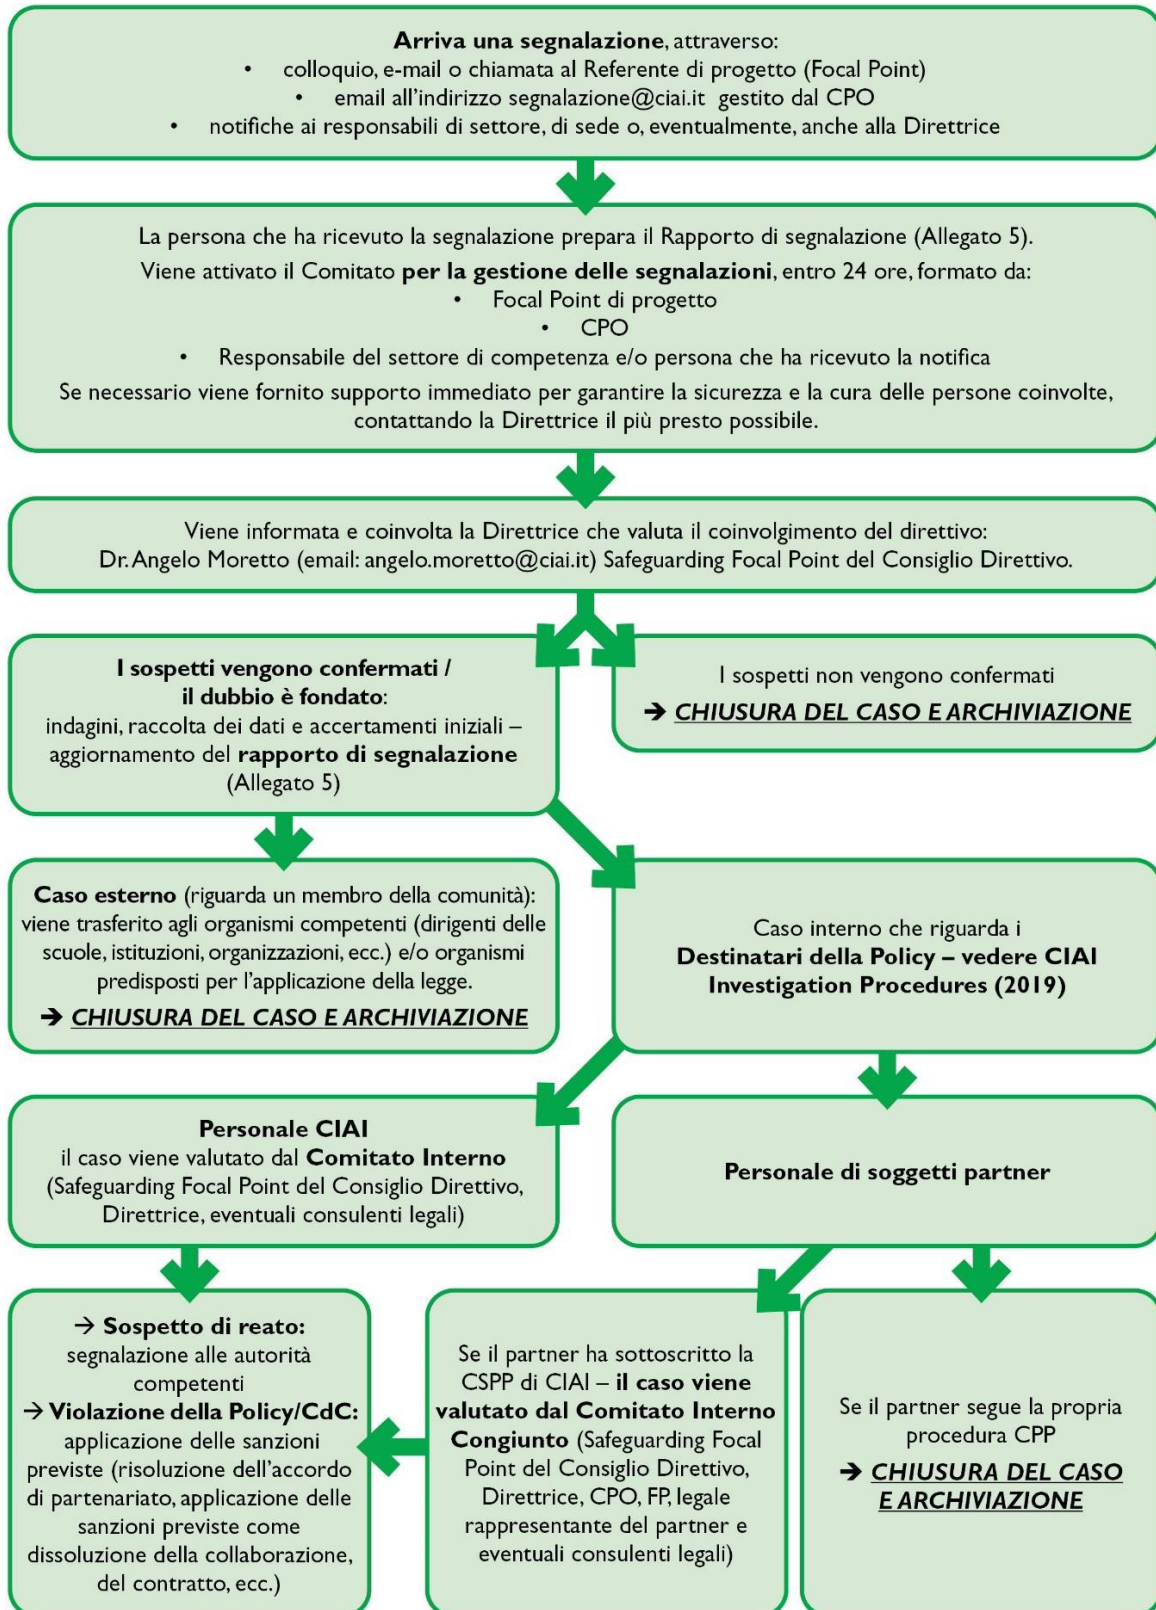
**Arriva una segnalazione**, attraverso:
• colloquio, e-mail o chiamata al Referente di progetto (Focal Point)
• email all'indirizzo segnalazione@ciai.it gestito dal CPO
• notifiche ai responsabili di settore, di sede o, eventualmente, anche alla Direttrice

La persona che ha ricevuto la segnalazione prepara il Rapporto di segnalazione (Allegato 5).
Viene attivato il Comitato **per la gestione delle segnalazioni**, entro 24 ore, formato da:
• Focal Point di progetto
• CPO
• Responsabile del settore di competenza e/o persona che ha ricevuto la notifica
Se necessario viene fornito supporto immediato per garantire la sicurezza e la cura delle persone coinvolte, contattando la Direttrice il più presto possibile.

Viene informata e coinvolta la Direttrice che valuta il coinvolgimento del direttivo: Dr. Angelo Moretto (email: angelo.moretto@ciai.it) Safeguarding Focal Point del Consiglio Direttivo.

**I sospetti vengono confermati / il dubbio è fondato**: indagini, raccolta dei dati e accertamenti iniziali – aggiornamento del **rapporto di segnalazione** (Allegato 5)

I sospetti non vengono confermati
→ CHIUSURA DEL CASO E ARCHIVIAZIONE

**Caso esterno** (riguarda un membro della comunità): viene trasferito agli organismi competenti (dirigenti delle scuole, istituzioni, organizzazioni, ecc.) e/o organismi predisposti per l'applicazione della legge.
→ CHIUSURA DEL CASO E ARCHIVIAZIONE

Caso interno che riguarda i **Destinatari della Policy – vedere CIAI Investigation Procedures (2019)**

**Personale CIAI**
il caso viene valutato dal **Comitato Interno** (Safeguarding Focal Point del Consiglio Direttivo, Direttrice, eventuali consulenti legali)

**Personale di soggetti partner**

→ **Sospetto di reato:** segnalazione alle autorità competenti
→ **Violazione della Policy/CdC:** applicazione delle sanzioni previste (risoluzione dell'accordo di partenariato, applicazione delle sanzioni previste come dissoluzione della collaborazione, del contratto, ecc.)

Se il partner ha sottoscritto la CSPP di CIAI – **il caso viene valutato dal Comitato Interno Congiunto** (Safeguarding Focal Point del Consiglio Direttivo, Direttrice, CPO, FP, legale rappresentante del partner e eventuali consulenti legali)

Se il partner segue la propria procedura CPP
→ CHIUSURA DEL CASO E ARCHIVIAZIONE